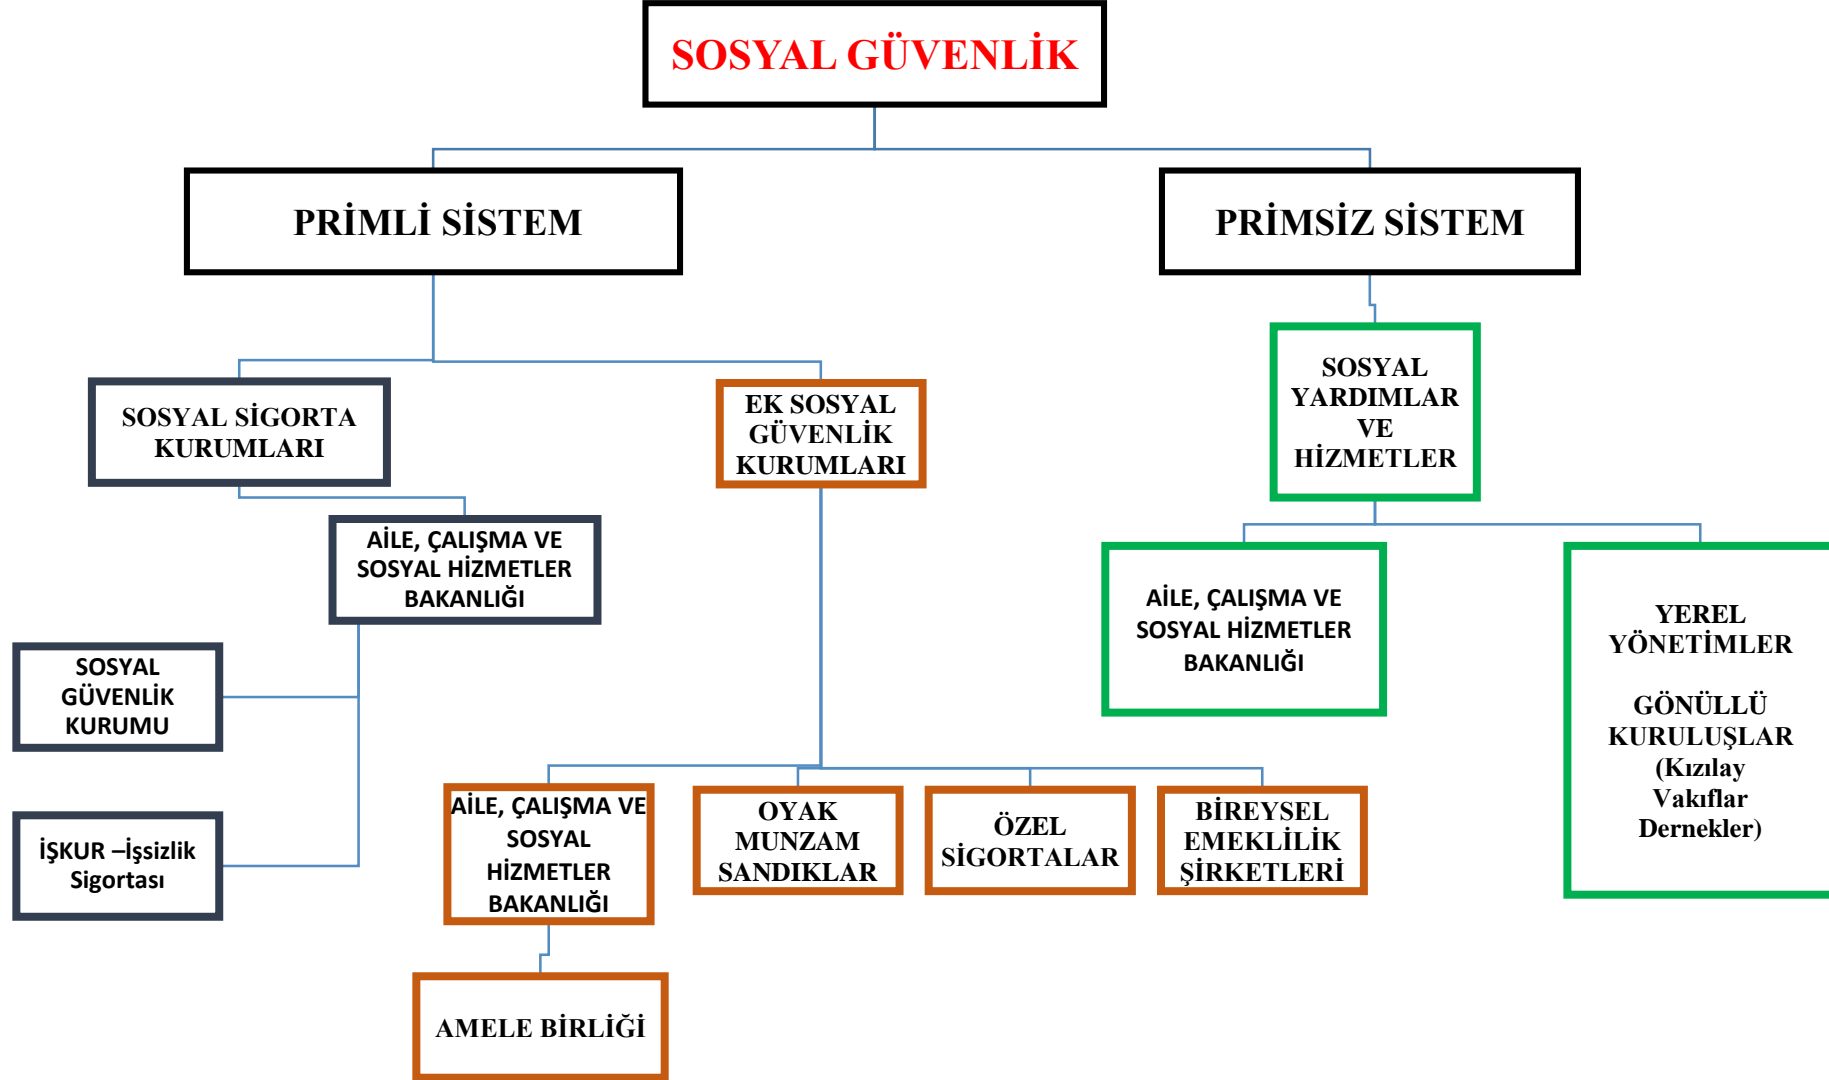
SOSYAL GÜVENLİK

PRİMLİ SİSTEM

PRİMSİZ SİSTEM

SOSYAL SİGORTA KURUMLARI

EK SOSYAL GÜVENLİK KURUMLARI

SOSYAL YARDIMLAR VE HİZMETLER

AİLE, ÇALIŞMA VE SOSYAL HİZMETLER BAKANLIĞI

AİLE, ÇALIŞMA VE SOSYAL HİZMETLER BAKANLIĞI

YEREL YÖNETİMLER

GÖNÜLLÜ KURULUŞLAR (Kızılay Vakıflar Dernekler)

SOSYAL GÜVENLİK KURUMU

İŞKUR –İşsizlik Sigortası

AİLE, ÇALIŞMA VE SOSYAL HİZMETLER BAKANLIĞI

OYAK MUNZAM SANDIKLAR

ÖZEL SİGORTALAR

BİREYSEL EMEKLİLİK ŞİRKETLERİ

AMELE BİRLİĞİ